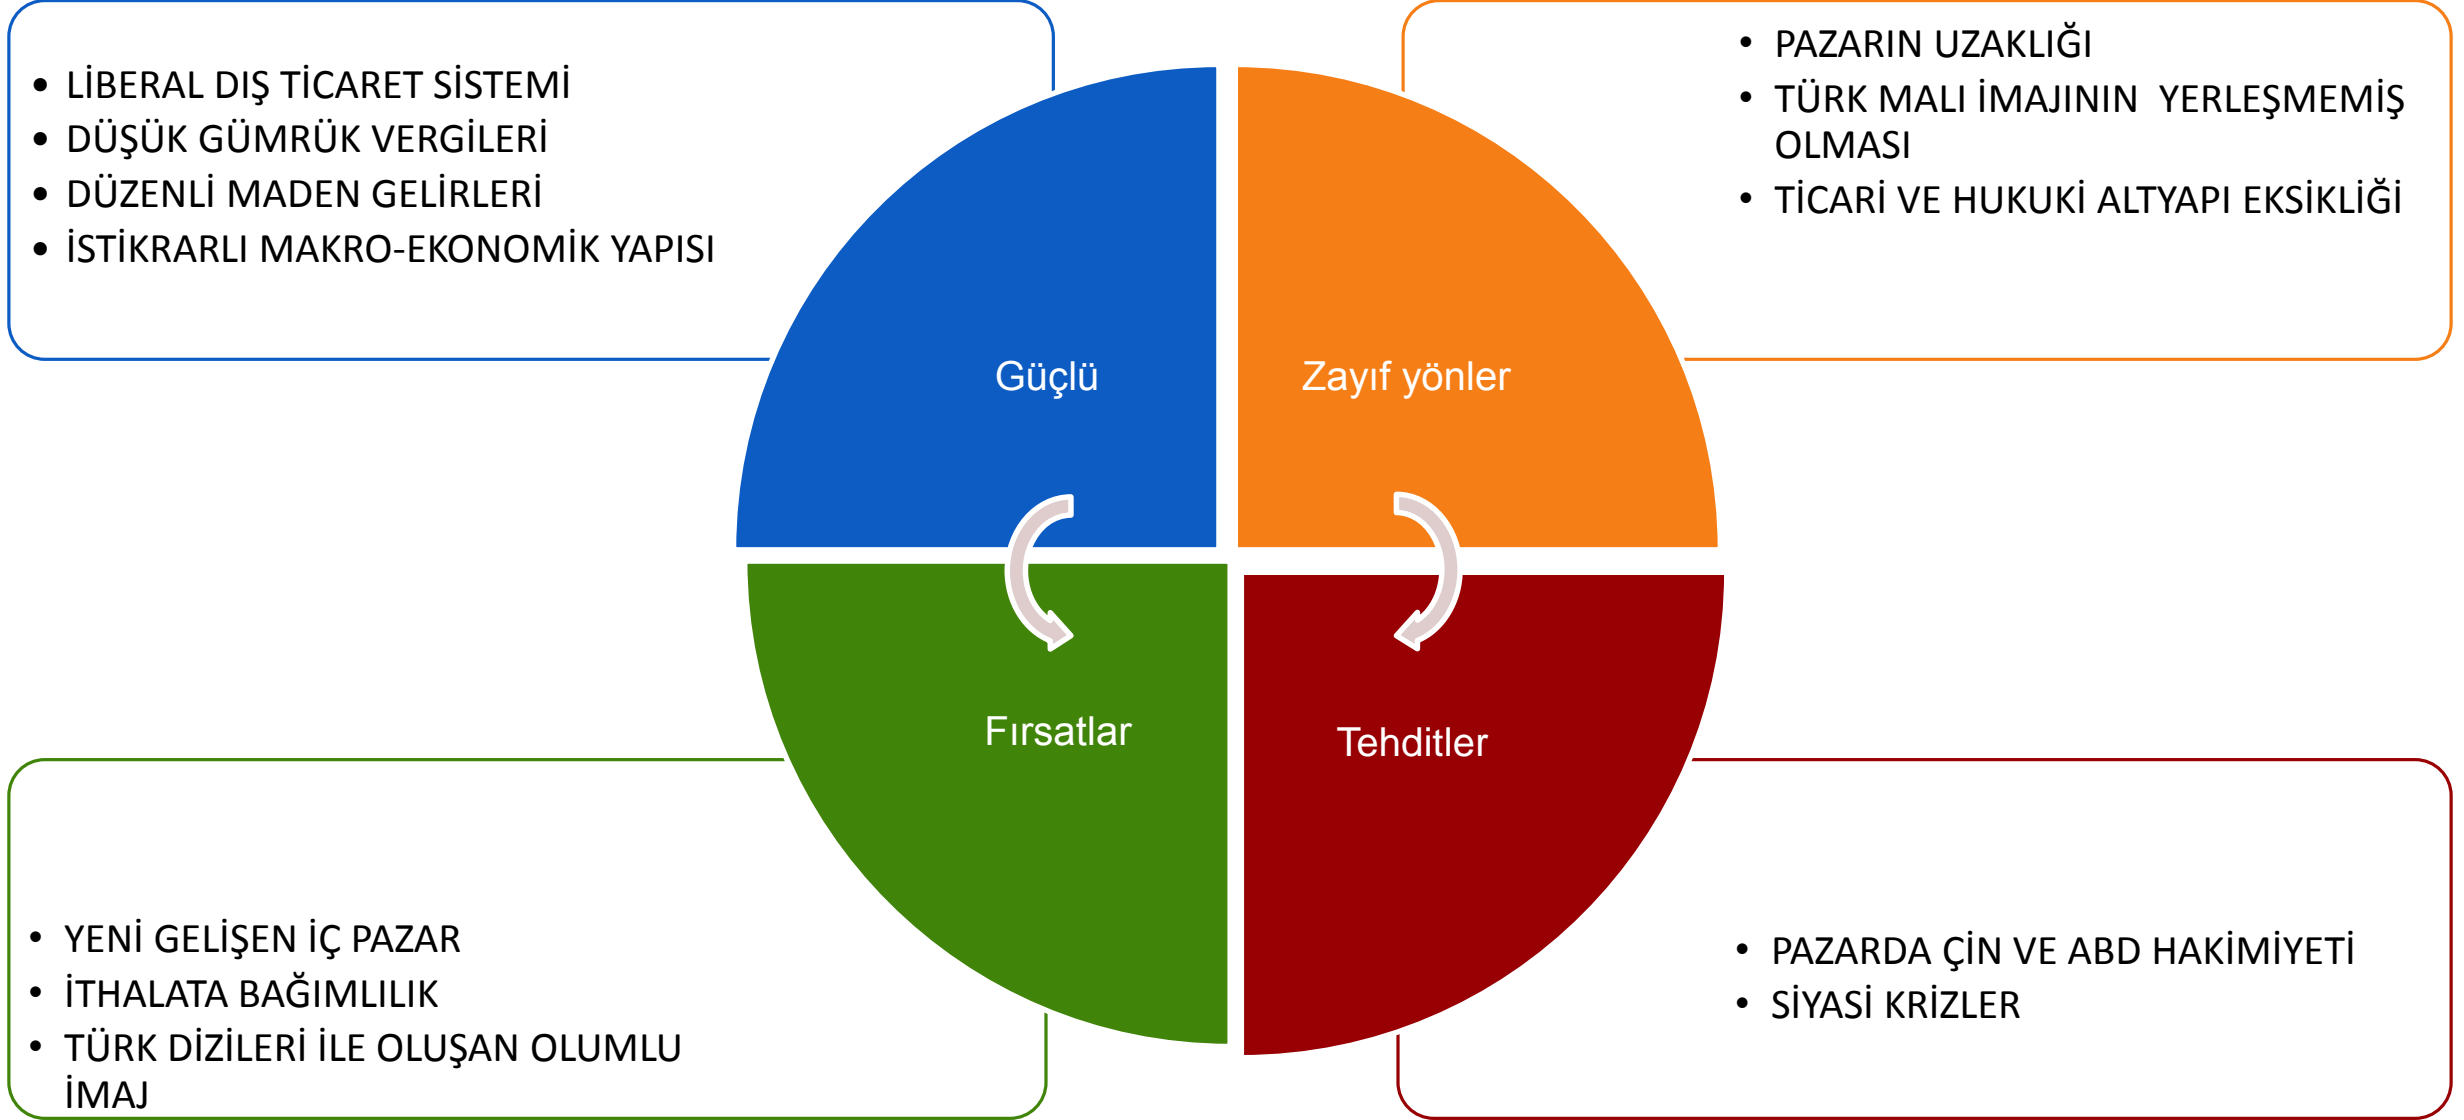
- LİBERAL DIŞ TİCARET SİSTEMİ
- DÜŞÜK GÜMRÜK VERGİLERİ
- DÜZENLİ MADEN GELİRLERİ
- İSTİKRARLI MAKRO-EKONOMİK YAPISI

- PAZARIN UZAKLIĞI
- TÜRK MALI İMAJININ YERLEŞMEMİŞ OLMASI
- TİCARİ VE HUKUKİ ALTYAPI EKSİKLİĞİ

Güçlü

Zayıf yönler

Fırsatlar

Tehditler

- YENİ GELİŞEN İÇ PAZAR
- İTHALATA BAĞIMLILIK
- TÜRK DİZİLERİ İLE OLUŞAN OLUMLU İMAJ

- PAZARDA ÇİN VE ABD HAKİMİYETİ
- SİYASİ KRİZLER